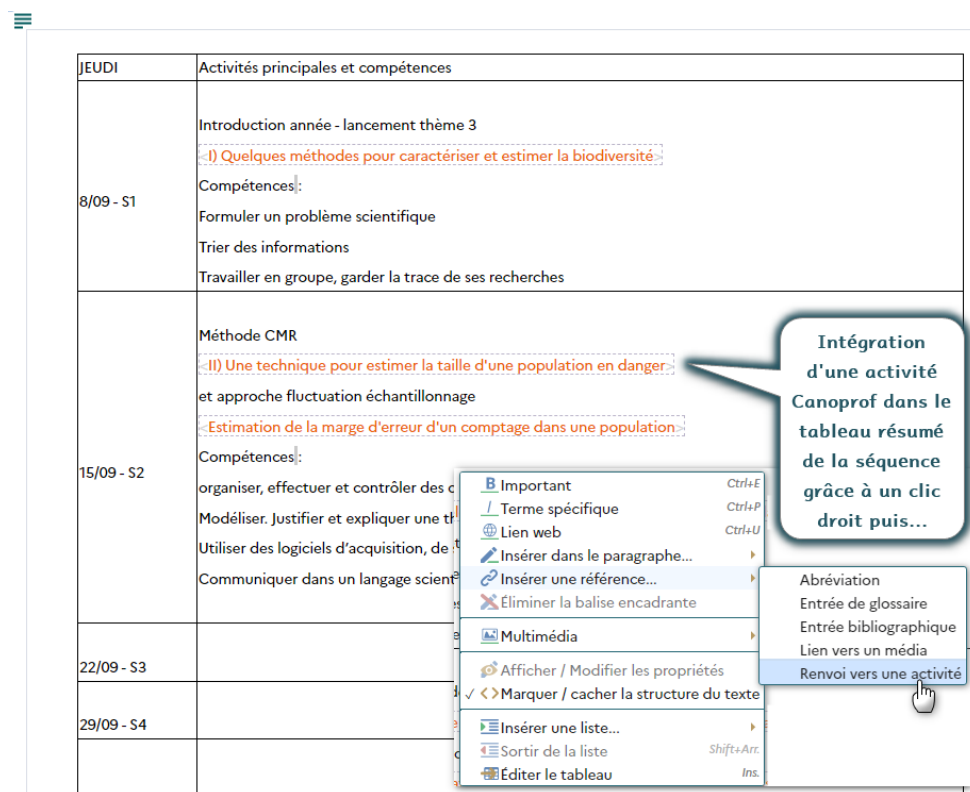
| JEUDI | Activités principales et compétences |
|---|---|
| 8/09 - S1 | Introduction année - lancement thème 3<br>I) Quelques méthodes pour caractériser et estimer la biodiversité<br>Compétences :<br>Formuler un problème scientifique<br>Trier des informations<br>Travailler en groupe, garder la trace de ses recherches |
| 15/09 - S2 | Méthode CMR<br>II) Une technique pour estimer la taille d'une population en danger<br>et approche fluctuation échantillonnage<br>Estimation de la marge d'erreur d'un comptage dans une population<br>Compétences :<br>organiser, effectuer et contrôler des c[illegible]<br>Modéliser. Justifier et expliquer une th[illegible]<br>Utiliser des logiciels d'acquisition, de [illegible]<br>Communiquer dans un langage scient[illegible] |
| 22/09 - S3 | |
| 29/09 - S4 | |

Intégration d'une activité Canoprof dans le tableau résumé de la séquence grâce à un clic droit puis...

B Important Ctrl+E
/ Terme spécifique Ctrl+P
Lien web Ctrl+U
Insérer dans le paragraphe...
Insérer une référence...
Éliminer la balise encadrante
Multimédia
Afficher / Modifier les propriétés
✓ <> Marquer / cacher la structure du texte
Insérer une liste...
Sortir de la liste Shift+Arr.
Éditer le tableau Ins.

Abréviation
Entrée de glossaire
Entrée bibliographique
Lien vers un média
Renvoi vers une activité